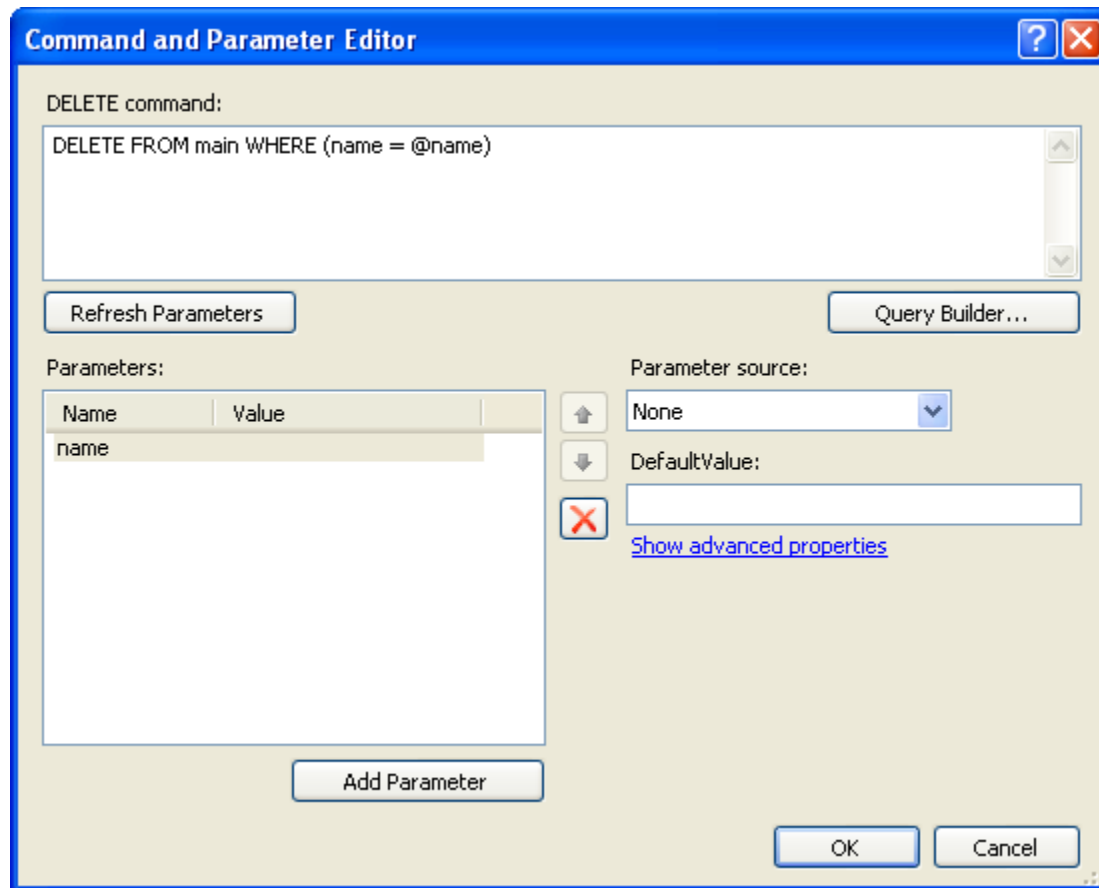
Command and Parameter Editor

?

DELETE command:

DELETE FROM main WHERE (name = @name)

Refresh Parameters

Query Builder...

Parameters:

| Name | Value |
|---|---|
| name | |

Parameter source:

None

DefaultValue:

Show advanced properties

Add Parameter

OK

Cancel